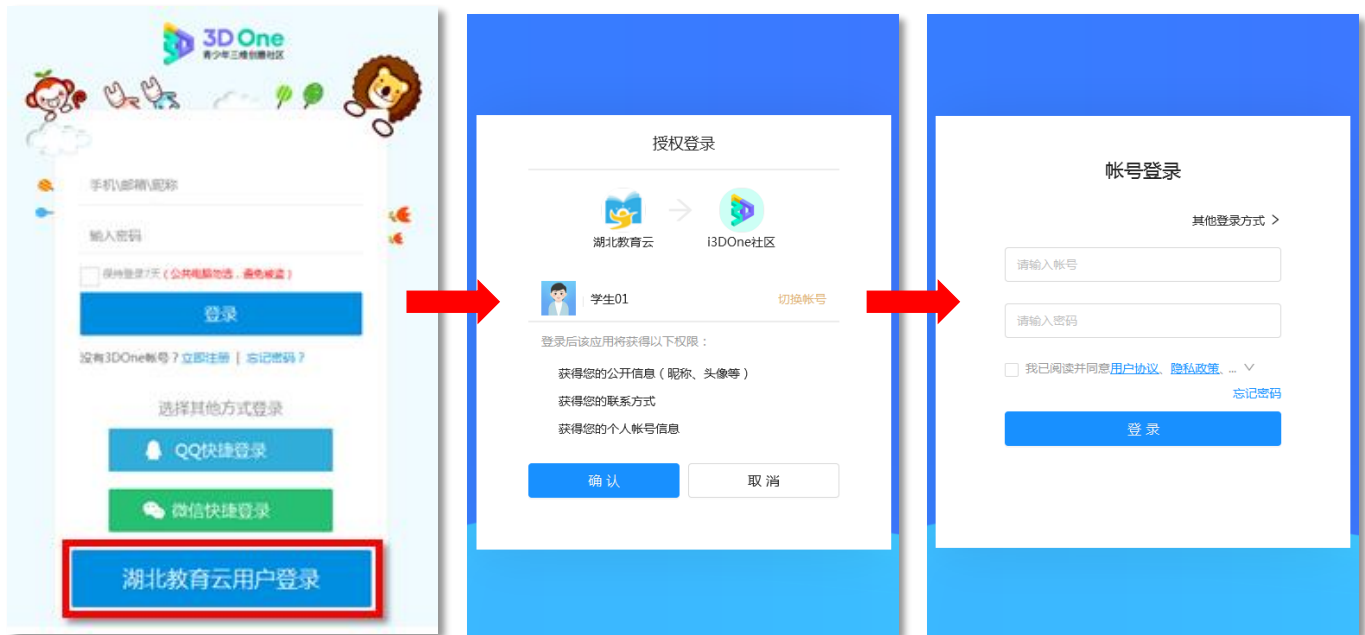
3D One
青少年三维创意社区

手机\邮箱\昵称

输入密码

保持登录7天（公共电脑勿选，遇免被盗）

登录

没有3DOne帐号？立即注册 | 忘记密码？

选择其他方式登录

QQ快捷登录

微信快捷登录

湖北教育云用户登录

授权登录

湖北教育云

i3DOne社区

学生01

切换帐号

登录后该应用将获得以下权限：

获得您的公开信息（昵称、头像等）

获得您的联系方式

获得您的个人帐号信息

确 认

取 消

帐号登录

其他登录方式 >

请输入帐号

请输入密码

我已阅读并同意用户协议、隐私政策、...

忘记密码

登 录